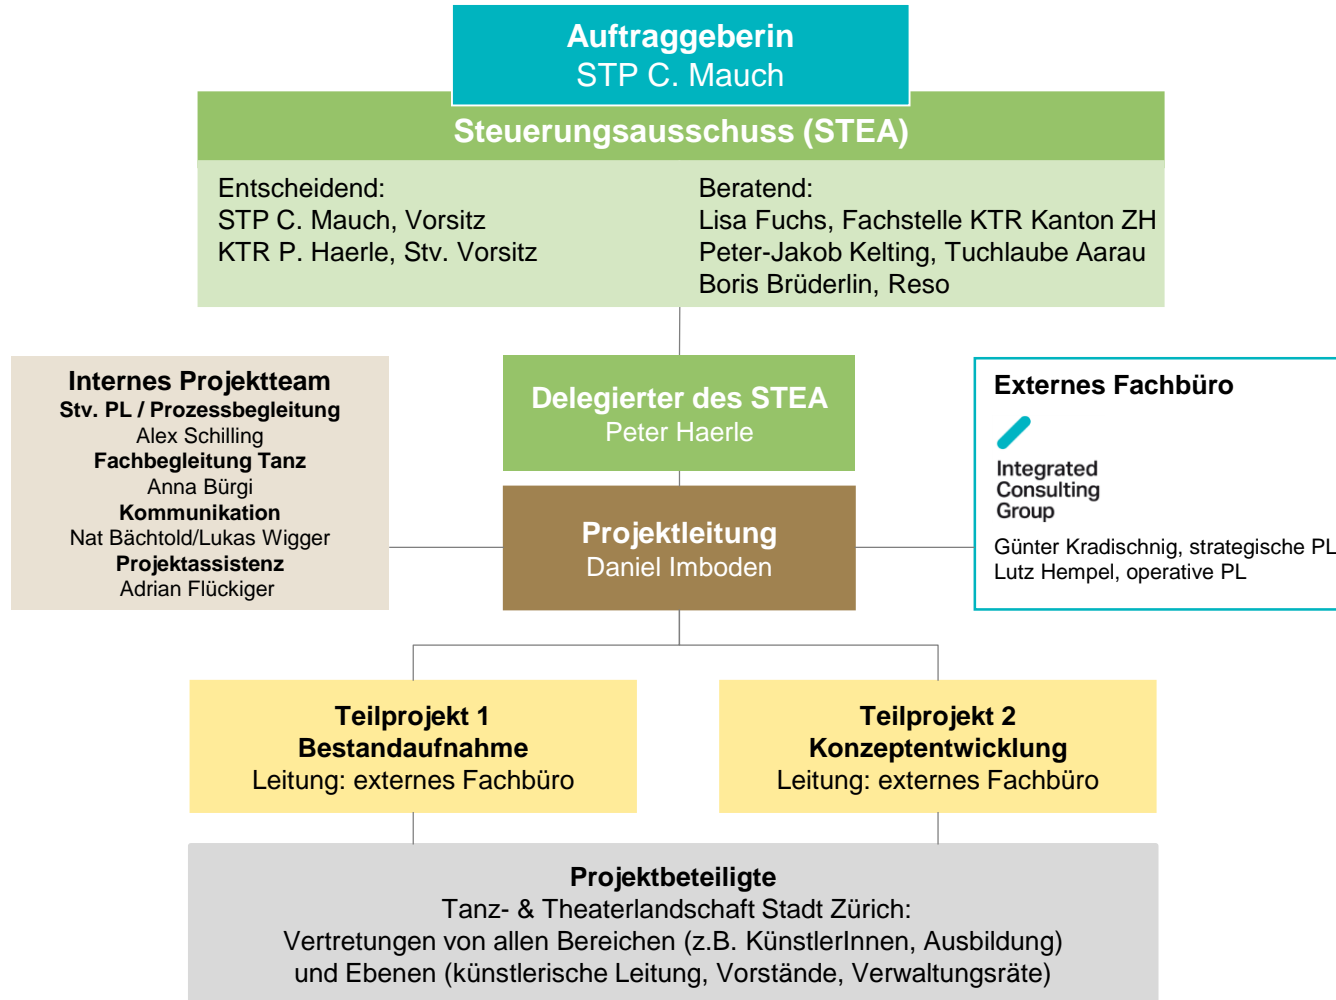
Auftraggeberin
STP C. Mauch

Steuerungsausschuss (STEA)

Entscheidend:
STP C. Mauch, Vorsitz
KTR P. Haerle, Stv. Vorsitz

Beratend:
Lisa Fuchs, Fachstelle KTR Kanton ZH
Peter-Jakob Kelting, Tuchlaube Aarau
Boris Brüderlin, Reso

Internes Projektteam
Stv. PL / Prozessbegleitung
Alex Schilling
Fachbegleitung Tanz
Anna Bürgi
Kommunikation
Nat Bächtold/Lukas Wigger
Projektassistenz
Adrian Flückiger

Delegierter des STEA
Peter Haerle

Projektleitung
Daniel Imboden

Externes Fachbüro
Integrated Consulting Group
Günter Kradischnig, strategische PL
Lutz Hempel, operative PL

Teilprojekt 1
Bestandaufnahme
Leitung: externes Fachbüro

Teilprojekt 2
Konzeptentwicklung
Leitung: externes Fachbüro

Projektbeteiligte
Tanz- & Theaterlandschaft Stadt Zürich:
Vertretungen von allen Bereichen (z.B. KünstlerInnen, Ausbildung)
und Ebenen (künstlerische Leitung, Vorstände, Verwaltungsräte)